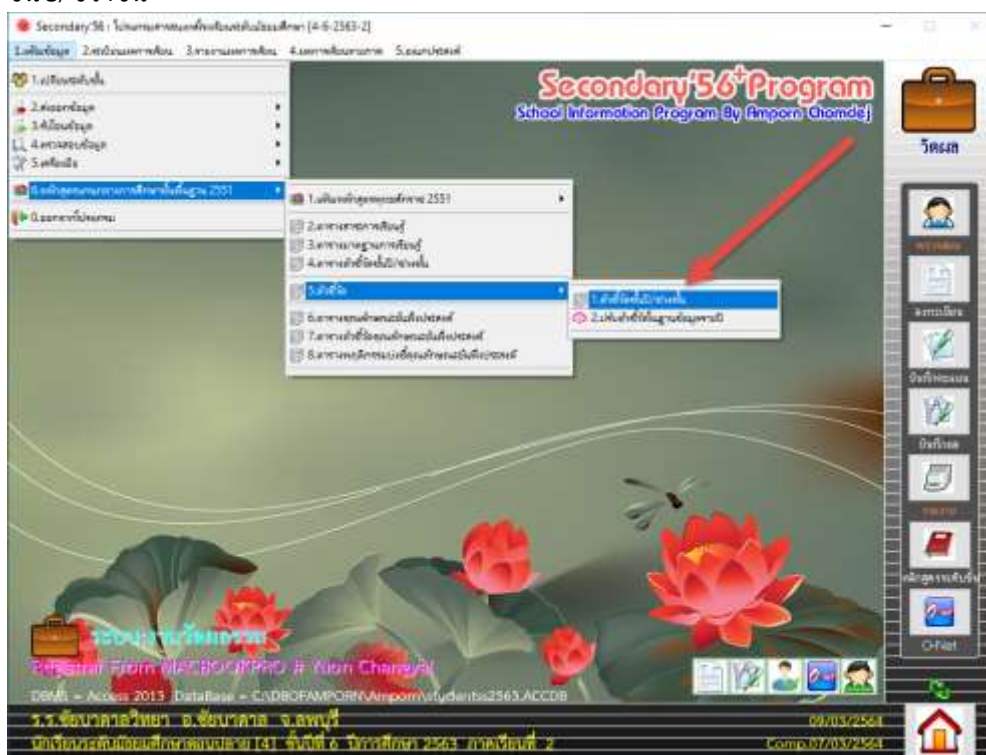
Secondary'56 : โปรแกรมงานทะเบียนวัดผล [4-6-2563-2]

1.เตรียมข้อมูล 2.บันทึกคะแนน 3.รายงาน 4.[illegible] 5.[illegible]

1.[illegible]
2.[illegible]
3.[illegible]
4.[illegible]
5.เครื่องมือ
6.หลักสูตรแกนกลางการศึกษาขั้นพื้นฐาน 2551
0.ออกจากโปรแกรม

1.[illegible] 2551
2.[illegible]
3.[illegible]
4.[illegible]
5.ตัวชี้วัด
6.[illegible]
7.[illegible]
8.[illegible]

1.ตัวชี้วัดชั้นปี/ช่วงชั้น
2.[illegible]

Secondary'56+Program
School Information Program By Amporn Chomdej

วัดผล

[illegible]
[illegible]
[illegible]
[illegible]
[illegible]
หลักสูตรแกนกลาง
O-Net

ระบบงานวัดผลวิชาการ
Registrar From MACBOOKPRO # Yuon Chanaya

DBMS = Access 2013 DataBase = C:\DBOFAMPORN\Amporn\students2563.ACCDB

ร.ร.ชัยบาดาลวิทยา อ.ชัยบาดาล จ.ลพบุรี 09/03/2564
นักเรียนระดับมัธยมศึกษาตอนปลาย [4] ชั้นปีที่ 6 ปีการศึกษา 2563 ภาคเรียนที่ 2 Comp.07/03/2564